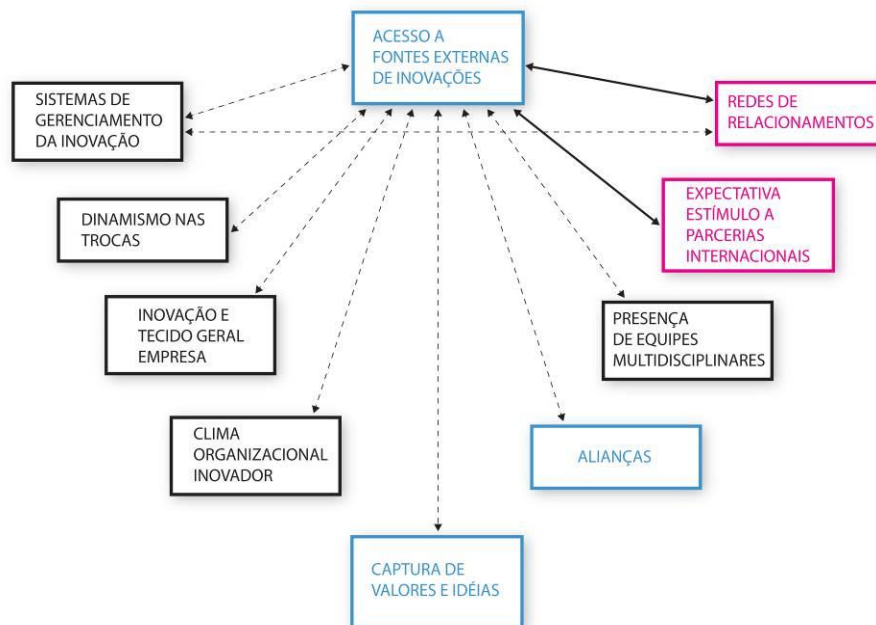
ACESSO A FONTES EXTERNAS DE INOVAÇÕES

SISTEMAS DE GERENCIAMENTO DA INOVAÇÃO

REDES DE RELACIONAMENTOS

DINAMISMO NAS TROCAS

EXPECTATIVA ESTÍMULO A PARCERIAS INTERNACIONAIS

INOVAÇÃO E TECIDO GERAL EMPRESA

PRESENÇA DE EQUIPES MULTIDISCIPLINARES

CLIMA ORGANIZACIONAL INOVADOR

ALIANÇAS

CAPTURA DE VALORES E IDÉIAS